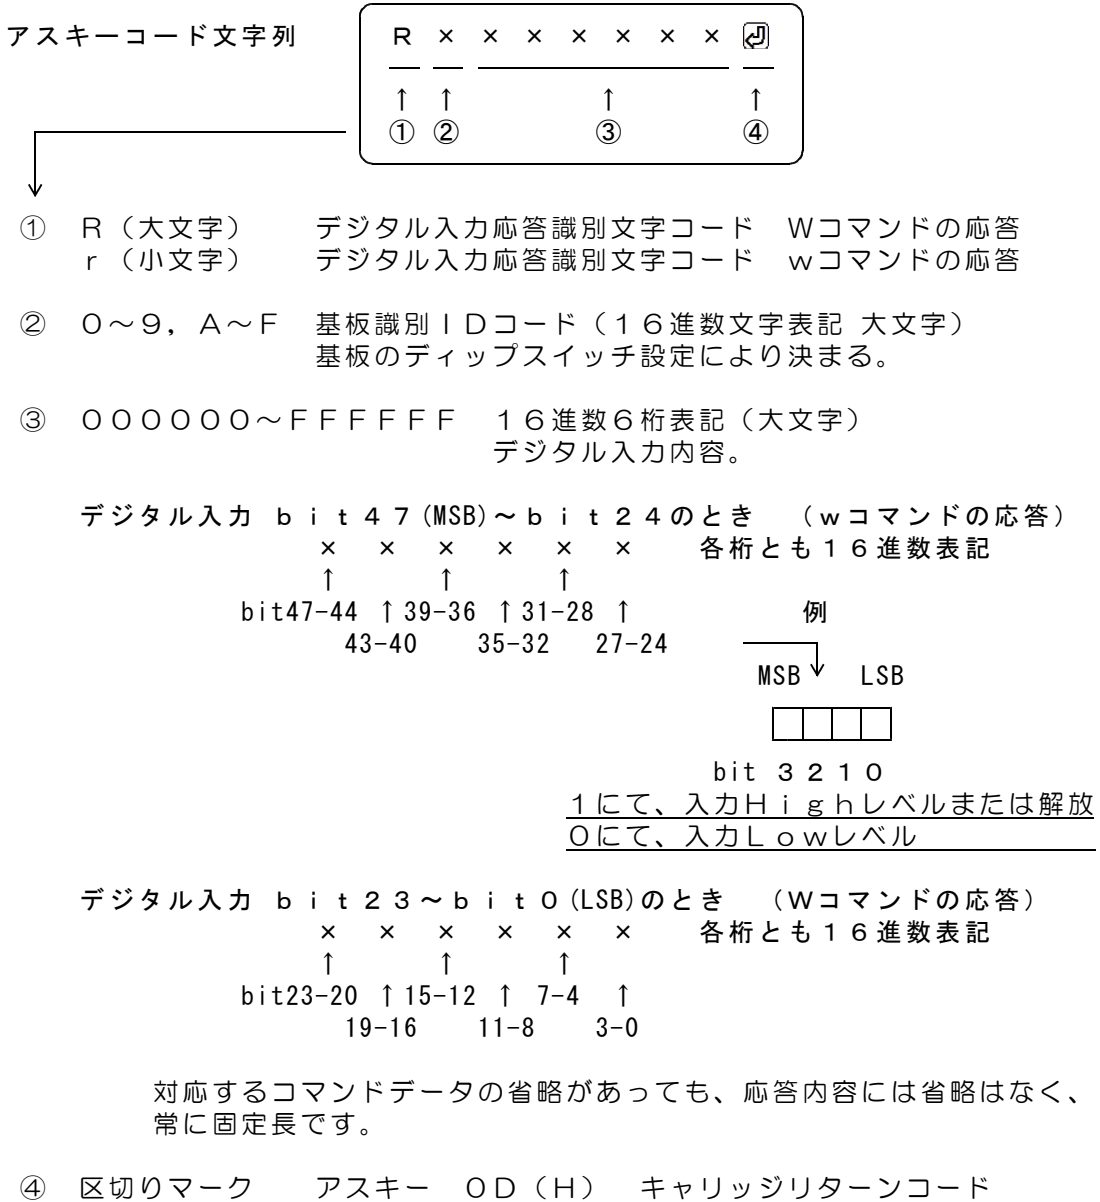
アスキーコード文字列

R × × × × × × × ⏎
↑ ↑ ↑ ↑
① ② ③ ④

① R（大文字） デジタル入力応答識別文字コード Wコマンドの応答
r（小文字） デジタル入力応答識別文字コード wコマンドの応答

② 0～9，A～F 基板識別IDコード（16進数文字表記 大文字）
基板のディップスイッチ設定により決まる。

③ 000000～FFFFFF 16進数6桁表記（大文字）
デジタル入力内容。

デジタル入力 bit47(MSB)～bit24のとき （wコマンドの応答）
× × × × × × 各桁とも16進数表記
↑ ↑ ↑
bit47-44 ↑ 39-36 ↑ 31-28 ↑
43-40 35-32 27-24

例
MSB LSB

bit 3 2 1 0
1にて、入力Highレベルまたは解放
0にて、入力Lowレベル

デジタル入力 bit23～bit0(LSB)のとき （Wコマンドの応答）
× × × × × × 各桁とも16進数表記
↑ ↑ ↑
bit23-20 ↑ 15-12 ↑ 7-4 ↑
19-16 11-8 3-0

対応するコマンドデータの省略があっても、応答内容には省略はなく、常に固定長です。

④ 区切りマーク アスキー 0D（H） キャリッジリターンコード